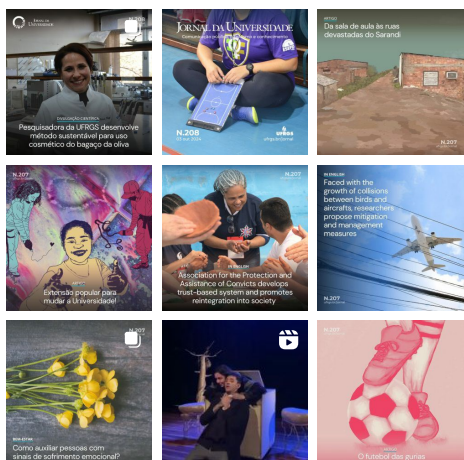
JORNAL DA UNIVERSIDADE

INOVAÇÃO CIENTÍFICA

Pesquisadora da UFRGS desenvolve método sustentável para uso cosmético do bagaço da oliva

JORNAL DA UNIVERSIDADE

Comunicação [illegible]

N.208

02 mai 2024

UFRGS

ufrgs.br/jornal

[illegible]

Da sala de aula às ruas devastadas do Sarandi

N.207

Extensão popular para mudar a Universidade!

IN ENGLISH

Association for the Protection and Assistance of Convicts develops trust-based system and promotes reintegration into society

IN ENGLISH

Faced with the growth of collisions between birds and aircrafts, researchers propose mitigation and management measures

N.207

BOA ESCUTA

Como auxiliar pessoas com sinais de sofrimento emocional?

O futebol das gurias